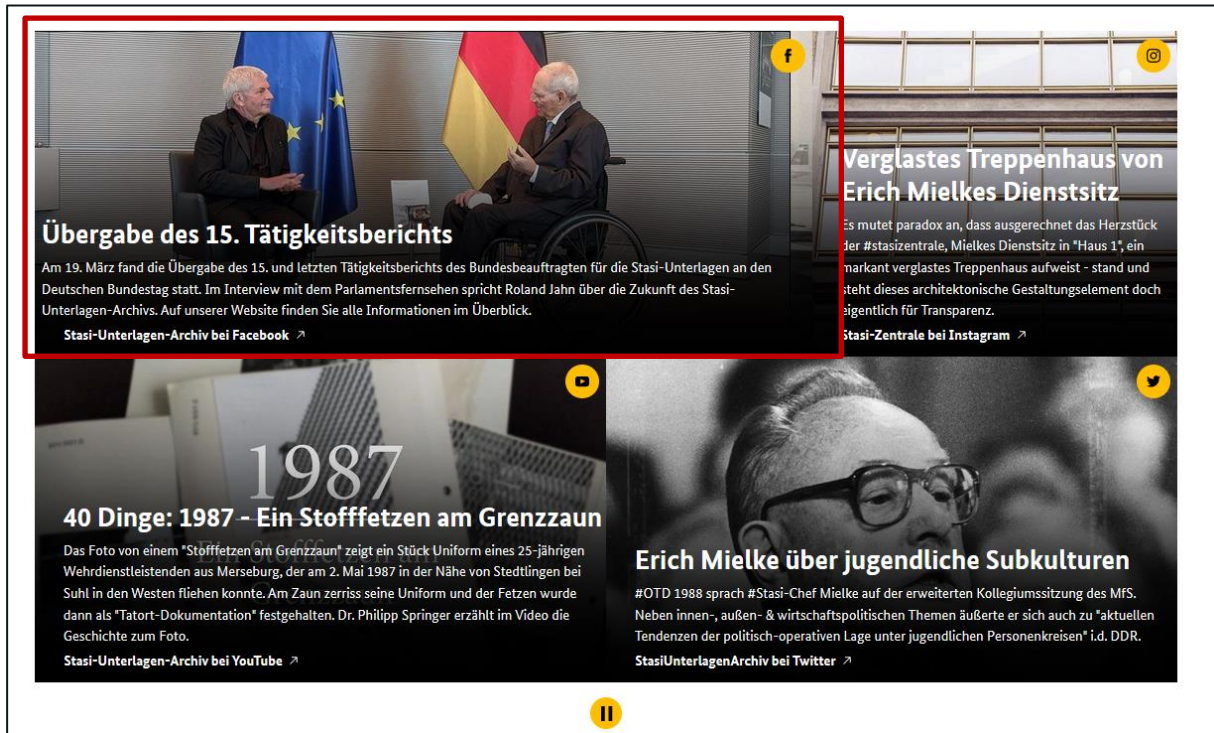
f

Übergabe des 15. Tätigkeitsberichts

Am 19. März fand die Übergabe des 15. und letzten Tätigkeitsberichts des Bundesbeauftragten für die Stasi-Unterlagen an den Deutschen Bundestag statt. Im Interview mit dem Parlamentsfernsehen spricht Roland Jahn über die Zukunft des Stasi-Unterlagen-Archivs. Auf unserer Website finden Sie alle Informationen im Überblick.

Stasi-Unterlagen-Archiv bei Facebook ↗

Verglastes Treppenhaus von Erich Mielkes Dienstsitz

Es mutet paradox an, dass ausgerechnet das Herzstück der #stasizentrale, Mielkes Dienstsitz in "Haus 1", ein markant verglastes Treppenhaus aufweist - stand und steht dieses architektonische Gestaltungselement doch eigentlich für Transparenz.

Stasi-Zentrale bei Instagram ↗

1987

40 Dinge: 1987 - Ein Stofffetzen am Grenzzaun

Das Foto von einem "Stofffetzen am Grenzzaun" zeigt ein Stück Uniform eines 25-jährigen Wehrdienstleistenden aus Merseburg, der am 2. Mai 1987 in der Nähe von Stedtlingen bei Suhl in den Westen fliehen konnte. Am Zaun zerriss seine Uniform und der Fetzen wurde dann als "Tatort-Dokumentation" festgehalten. Dr. Philipp Springer erzählt im Video die Geschichte zum Foto.

Stasi-Unterlagen-Archiv bei YouTube ↗

Erich Mielke über jugendliche Subkulturen

#OTD 1988 sprach #Stasi-Chef Mielke auf der erweiterten Kollegiumssitzung des MfS. Neben innen-, außen- & wirtschaftspolitischen Themen äußerte er sich auch zu "aktuellen Tendenzen der politisch-operativen Lage unter jugendlichen Personenkreisen" i.d. DDR.

StasiUnterlagenArchiv bei Twitter ↗